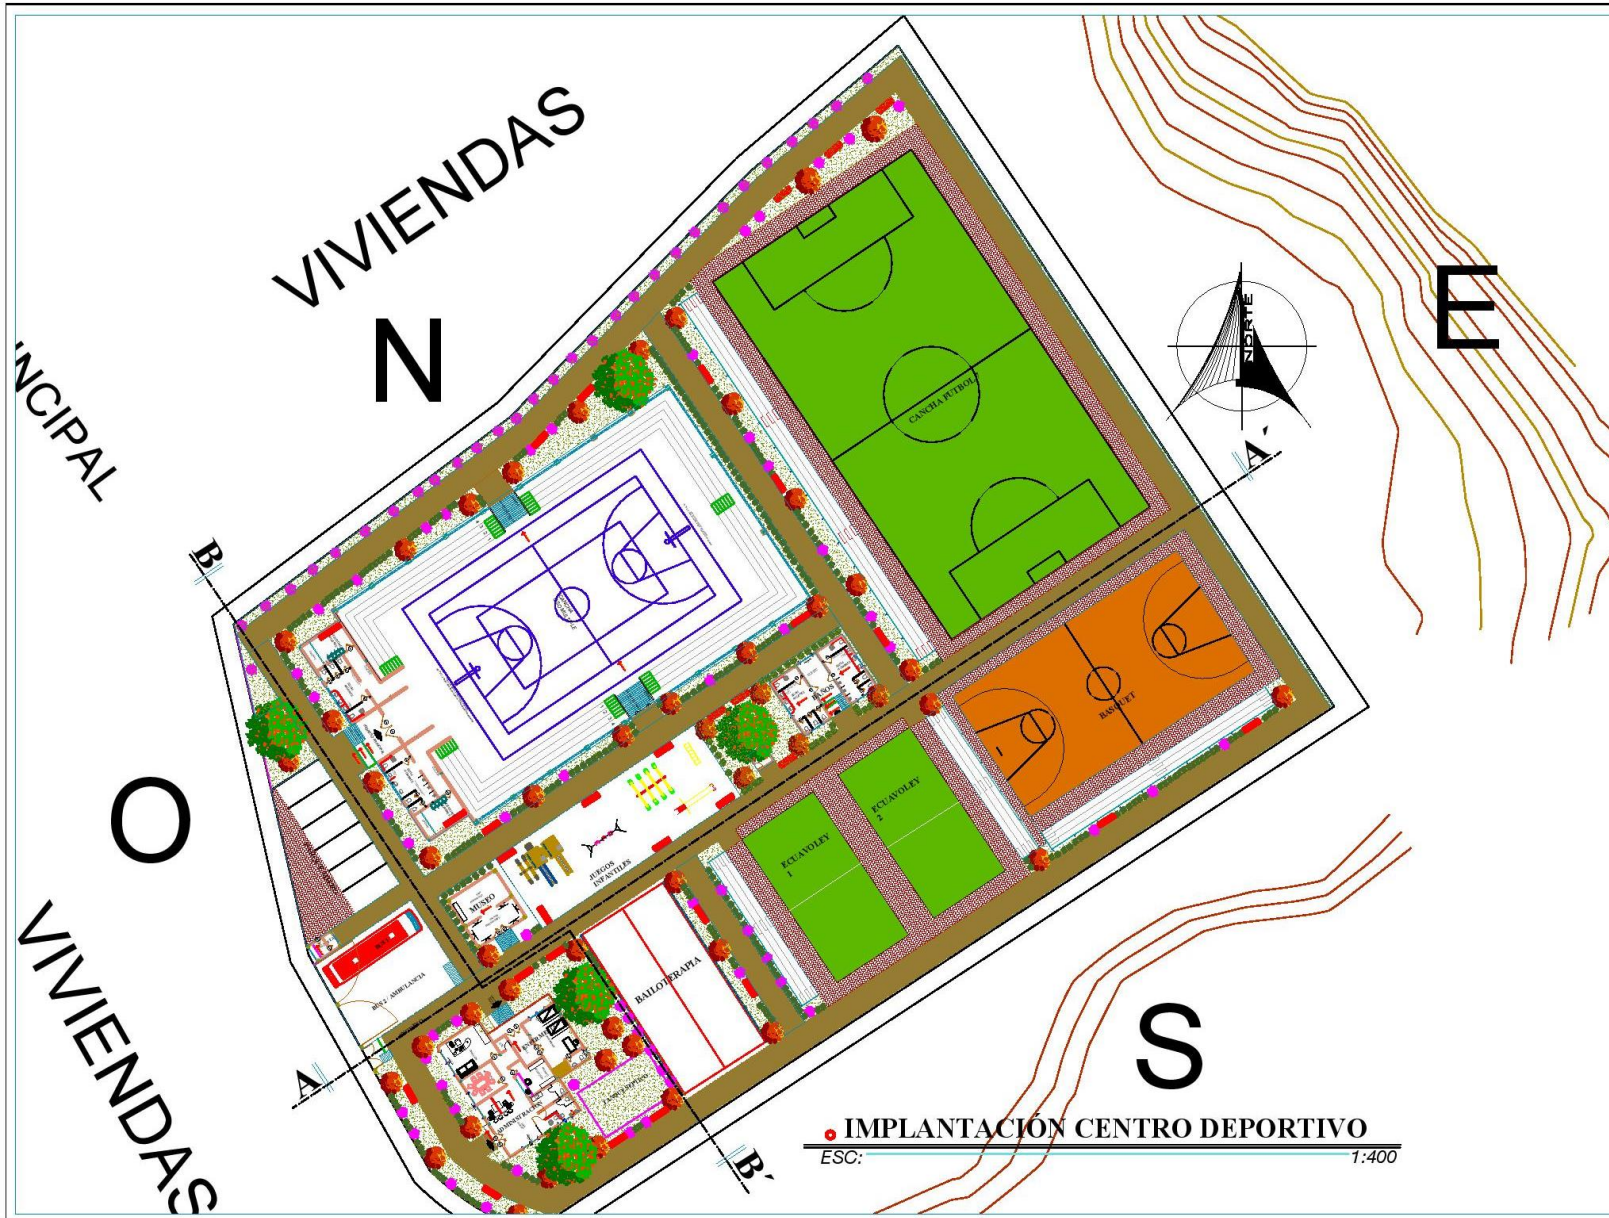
VIVIENDAS

NCIPAL

N

E

NORTE

CANCHA FUTBOL

A´

B

BASQUET

ECUAVOLEY 2

ECUAVOLEY 1

JUEGOS INFANTILES

MUSEO

O

VIVIENDAS

BUS / AMBULANCIA

BAILOTERAPIA

A

B´

S

IMPLANTACIÓN CENTRO DEPORTIVO
ESC: 1:400